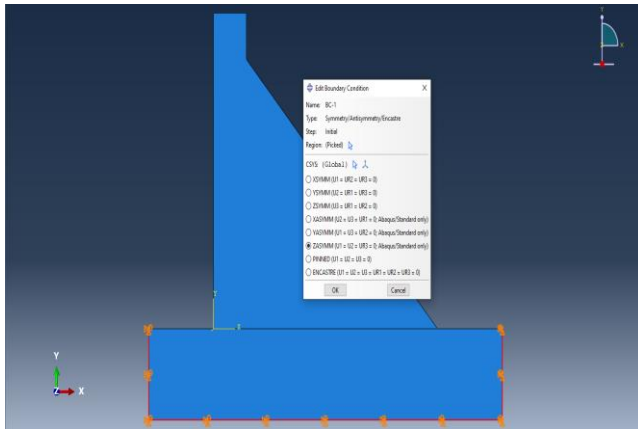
Edit Boundary Condition

Name: BC-1
Type: Symmetry/Antisymmetry/Encastre
Step: Initial
Region: (Picked)

CSYS: (Global)

XSYMM (U1 = UR2 = UR3 = 0)
YSYMM (U2 = UR1 = UR3 = 0)
ZSYMM (U3 = UR1 = UR2 = 0)
XASYMM (U2 = U3 = UR1 = 0; Abaqus/Standard only)
YASYMM (U1 = U3 = UR2 = 0; Abaqus/Standard only)
ZASYMM (U1 = U2 = UR3 = 0; Abaqus/Standard only)
PINNED (U1 = U2 = U3 = 0)
ENCASTRE (U1 = U2 = U3 = UR1 = UR2 = UR3 = 0)

OK
Cancel

Y
X
Z
Y
X
Y
X